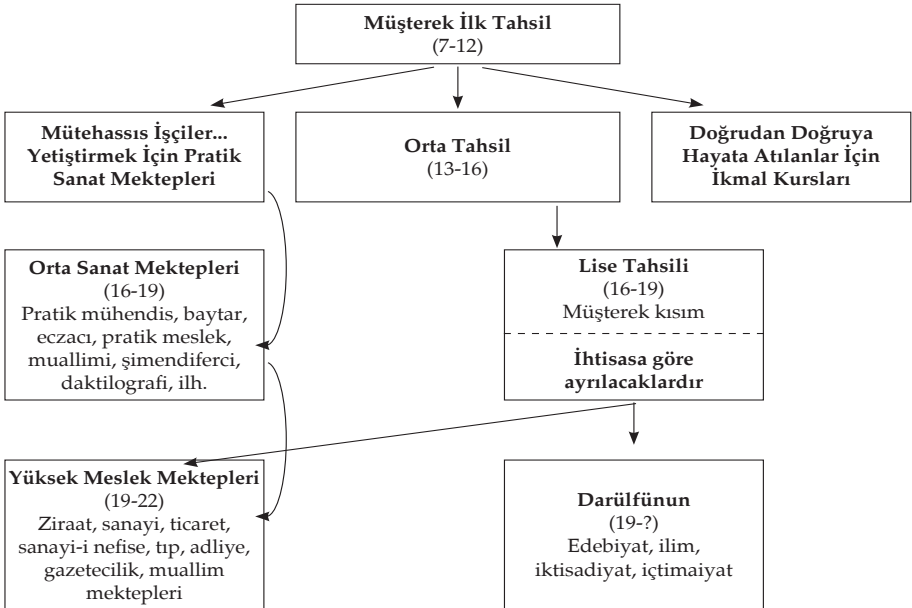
Müşterek İlk Tahsil
(7-12)

Mütehassıs İşçiler... Yetiştirmek İçin Pratik Sanat Mektepleri

Orta Tahsil
(13-16)

Doğrudan Doğruya Hayata Atılanlar İçin İkmal Kursları

Orta Sanat Mektepleri
(16-19)
Pratik mühendis, baytar, eczacı, pratik meslek, muallimi, şimendiferci, daktilografi, ilh.

Lise Tahsili
(16-19)
Müşterek kısım

İhtisasa göre ayrılacaklardır

Yüksek Meslek Mektepleri
(19-22)
Ziraat, sanayi, ticaret, sanayi-i nefise, tıp, adliye, gazetecilik, muallim mektepleri

Darülfünun
(19-?)
Edebiyat, ilim, iktisadiyat, içtimaiyat